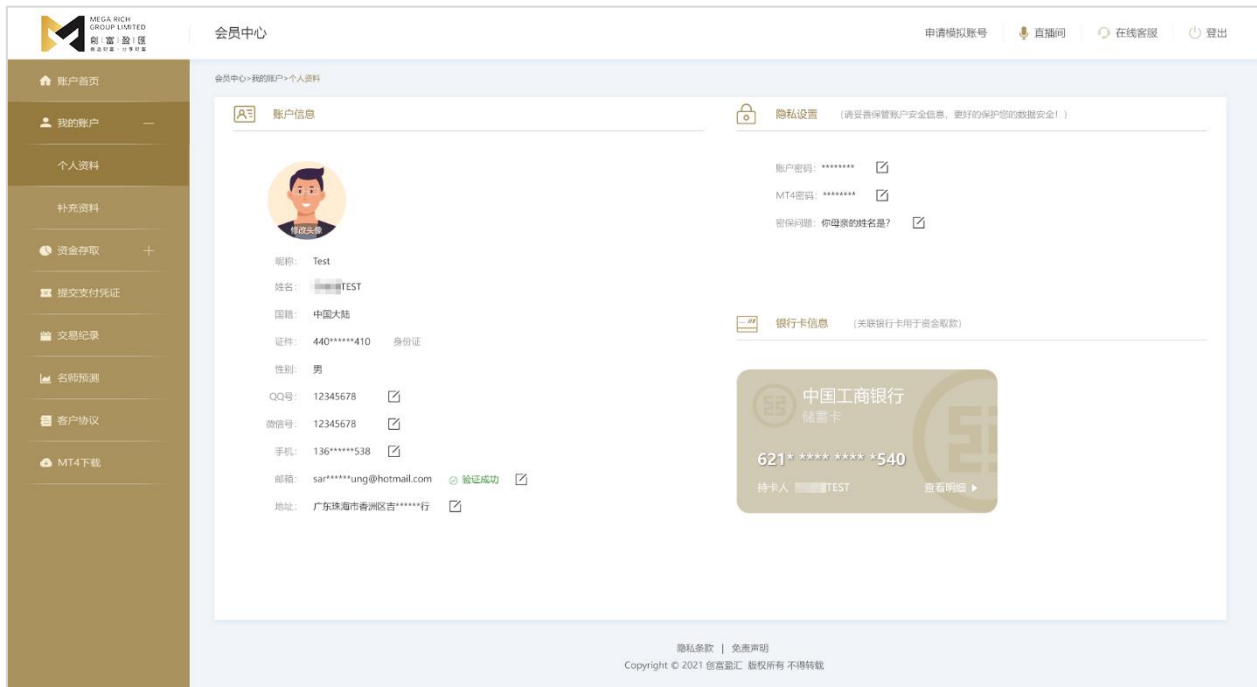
MEGA RICH GROUP LIMITED
创富盈汇

会员中心

申请模拟账号 直播间 在线客服 登出

账户首页
我的账户
个人资料
补充资料
资金存取
提交支付凭证
交易纪录
名师预测
客户协议
MT4下载

会员中心>我的账户>个人资料

账户信息

修改头像

昵称: Test
姓名: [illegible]TEST
国籍: 中国大陆
证件: 440******410 身份证
性别: 男
QQ号: 12345678
微信号: 12345678
手机: 136******538
邮箱: sar******ung@hotmail.com 验证成功
地址: 广东珠海市香洲区吉******行

隐私设置 (请妥善保管账户安全信息，更好的保护您的数据安全！)

账户密码: ********
MT4密码: ********
密保问题: 你母亲的姓名是?

银行卡信息 (关联银行卡用于资金取款)

中国工商银行
储蓄卡
621* **** **** *540
持卡人 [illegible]TEST
查看明细 ▸

隐私条款 | 免责声明
Copyright © 2021 创富盈汇 版权所有 不得转载